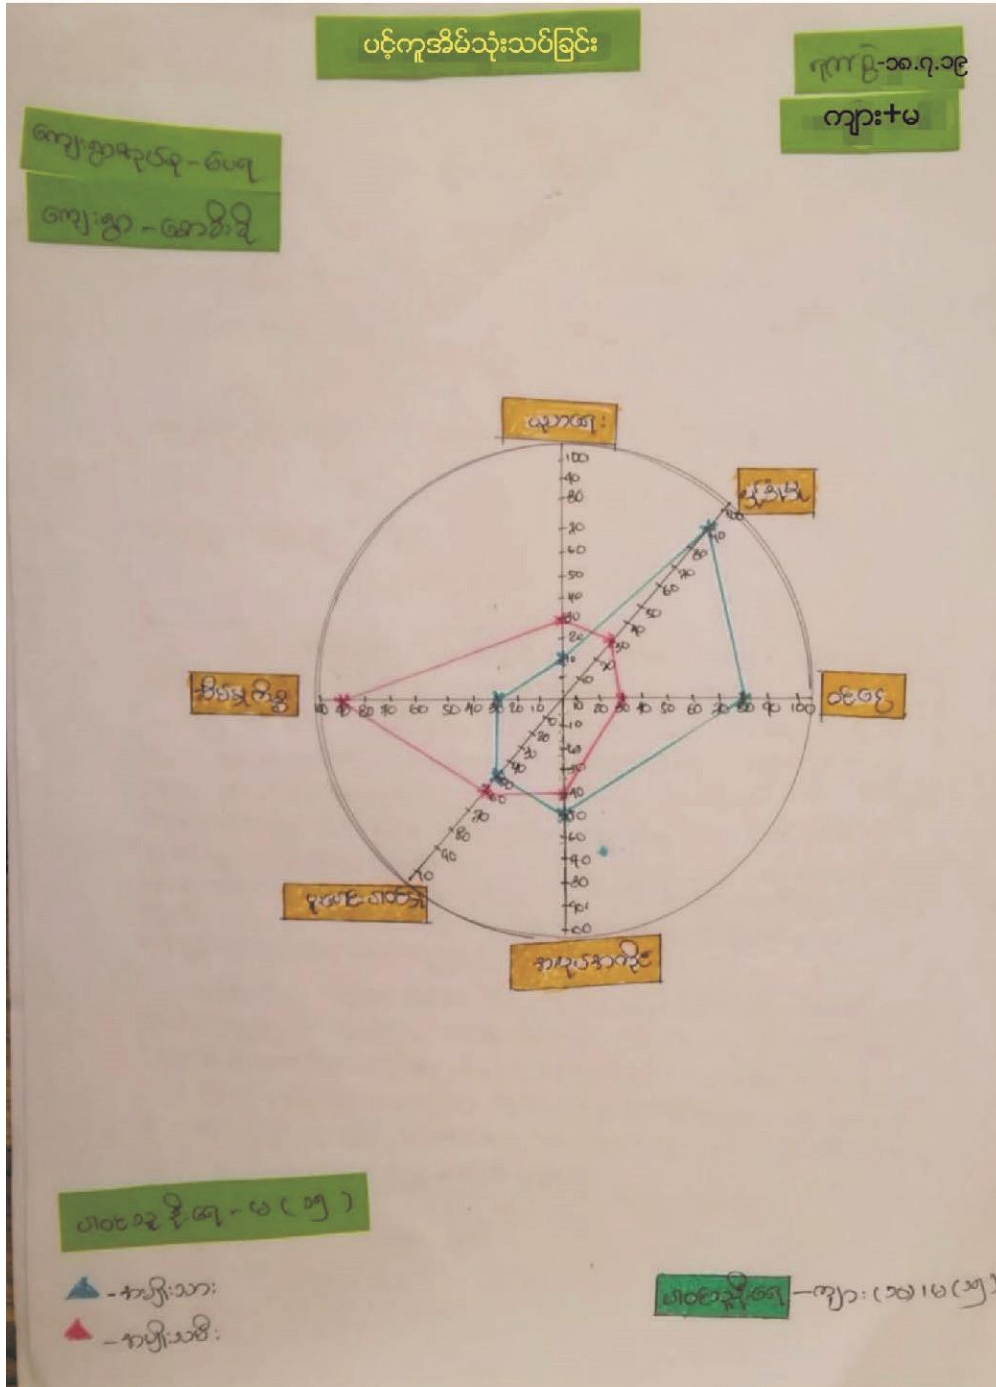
ပင့်ကူအိမ်သုံးသပ်ခြင်း

ရက်စွဲ-၁၈.၇.၁၉

ကျား+မ

ကျေးရွာအုပ်စု - ပေပရ

ကျေးရွာ - ဆော်စီးရို

ပညာရေး

ကျန်းမာရေး

ဝင်ငွေ

အိမ်ထောင်မှု

လူမှုရေး

စီးပွားရေး

100, 90, 80, 70, 60, 50, 40, 30, 20, 10

ပါဝင်သူဦးရေ - မ (၁၅)

- အမျိုးသား

- အမျိုးသမီး

ပါဝင်သူဦးရေ - ကျား (၁၀) မ (၁၅)